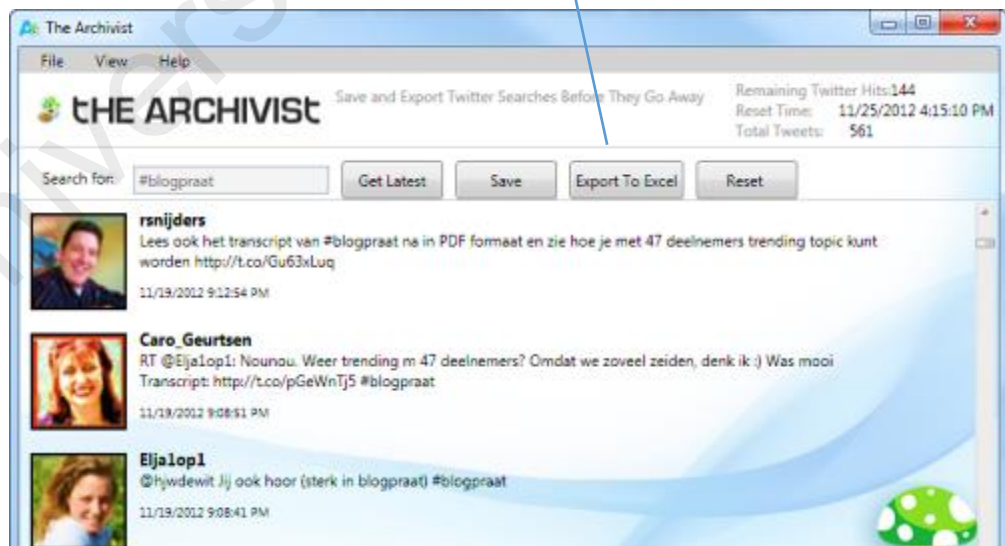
The Archivist

File View Help

tHE ARCHIVISt

Save and Export Twitter Searches Before They Go Away

Remaining Twitter Hits:144
Reset Time: 11/25/2012 4:15:10 PM
Total Tweets: 561

Search for: #blogpraat

Get Latest

Save

Export To Excel

Reset

rsnijders
Lees ook het transcript van #blogpraat na in PDF formaat en zie hoe je met 47 deelnemers trending topic kunt worden http://t.co/Gu63xLuq

11/19/2012 9:12:54 PM

Caro_Geurtsen
RT @Elja1op1: Nounou. Weer trending m 47 deelnemers? Omdat we zoveel zeiden, denk ik :) Was mooi Transcript: http://t.co/pGeWnTj5 #blogpraat

11/19/2012 9:08:51 PM

Elja1op1
@hjwdewit Jij ook hoor (sterk in blogpraat) #blogpraat

11/19/2012 9:08:41 PM